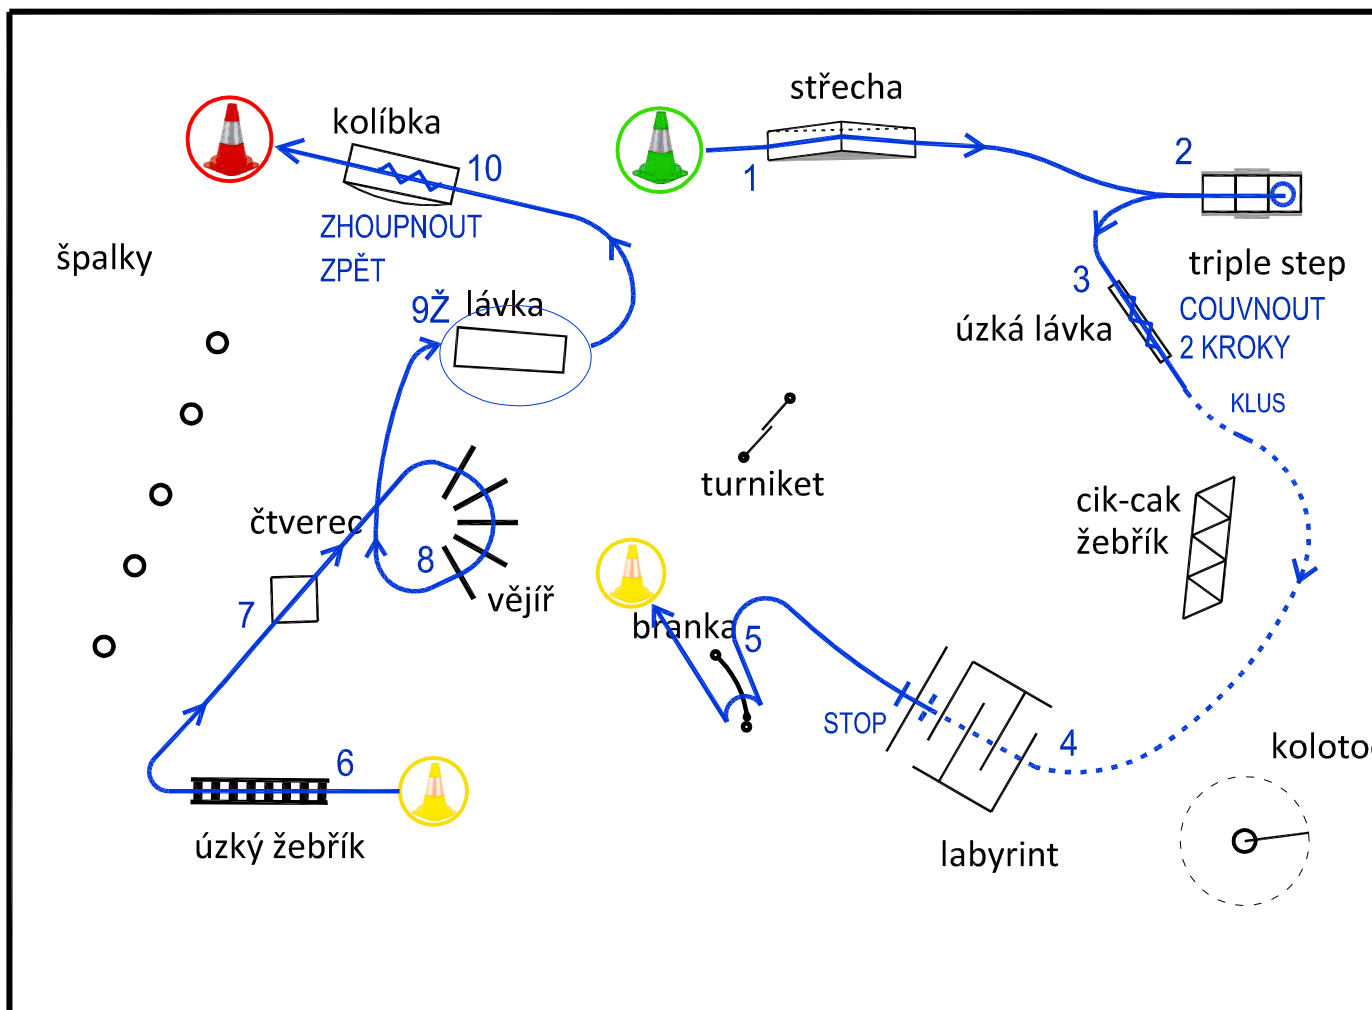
střecha

kolíbka

10

ZHOUPNOUT
ZPĚT

1

2

triple step

3

COUVNOUT
2 KROKY

úzká lávka

KLUS

špalky

9Ž lávka

turniket

cik-cak
žebřík

čtverec

8

vějíř

branka

5

7

STOP

4

koloto

6

úzký žebřík

labyrint